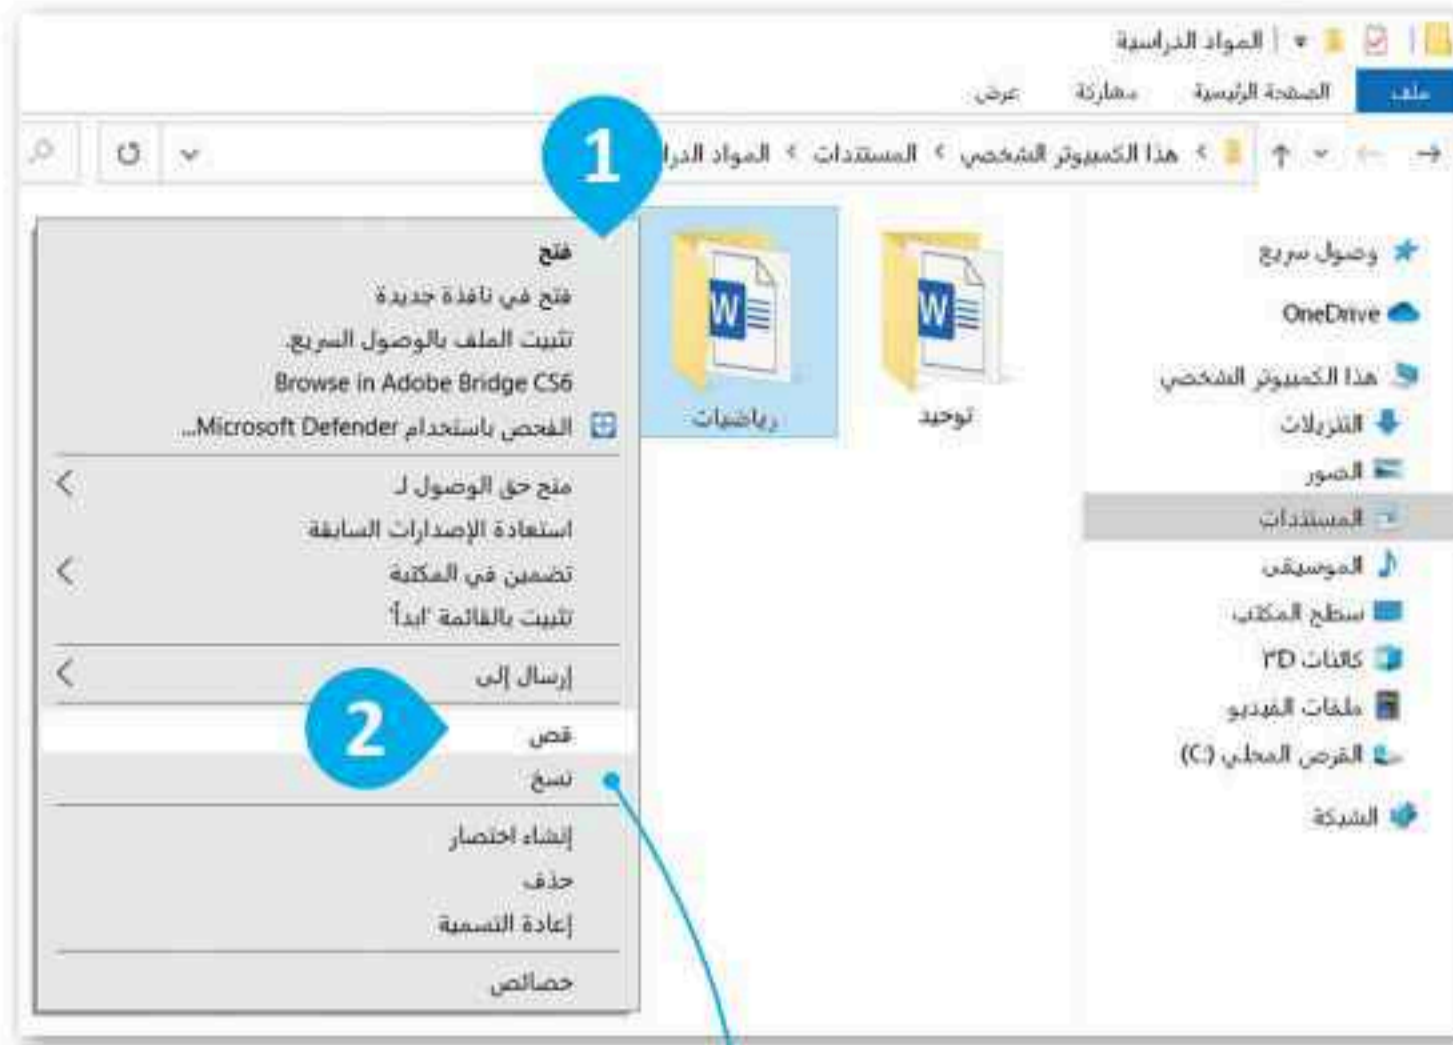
المواد الدراسية

ملف
الصفحة الرئيسية
مشاركة
عرض

هذا الكمبيوتر الشخصي > المستندات > المواد الدرا

1

وصول سريع
OneDrive
هذا الكمبيوتر الشخصي
التنزيلات
الصور
المستندات
الموسيقى
سطح المكتب
كائنات 3D
ملفات الفيديو
القرص المحلي (C:)
الشبكة

توحيد
رياضيات

فتح
فتح في نافذة جديدة
تثبيت الملف بالوصول السريع
Browse in Adobe Bridge CS6
الفحص باستخدام Microsoft Defender...
منح حق الوصول لـ
استعادة الإصدارات السابقة
تضمين في المكتبة
تثبيت بالقائمة 'ابدأ'
إرسال إلى
قص
نسخ
إنشاء اختصار
حذف
إعادة التسمية
خصائص

2